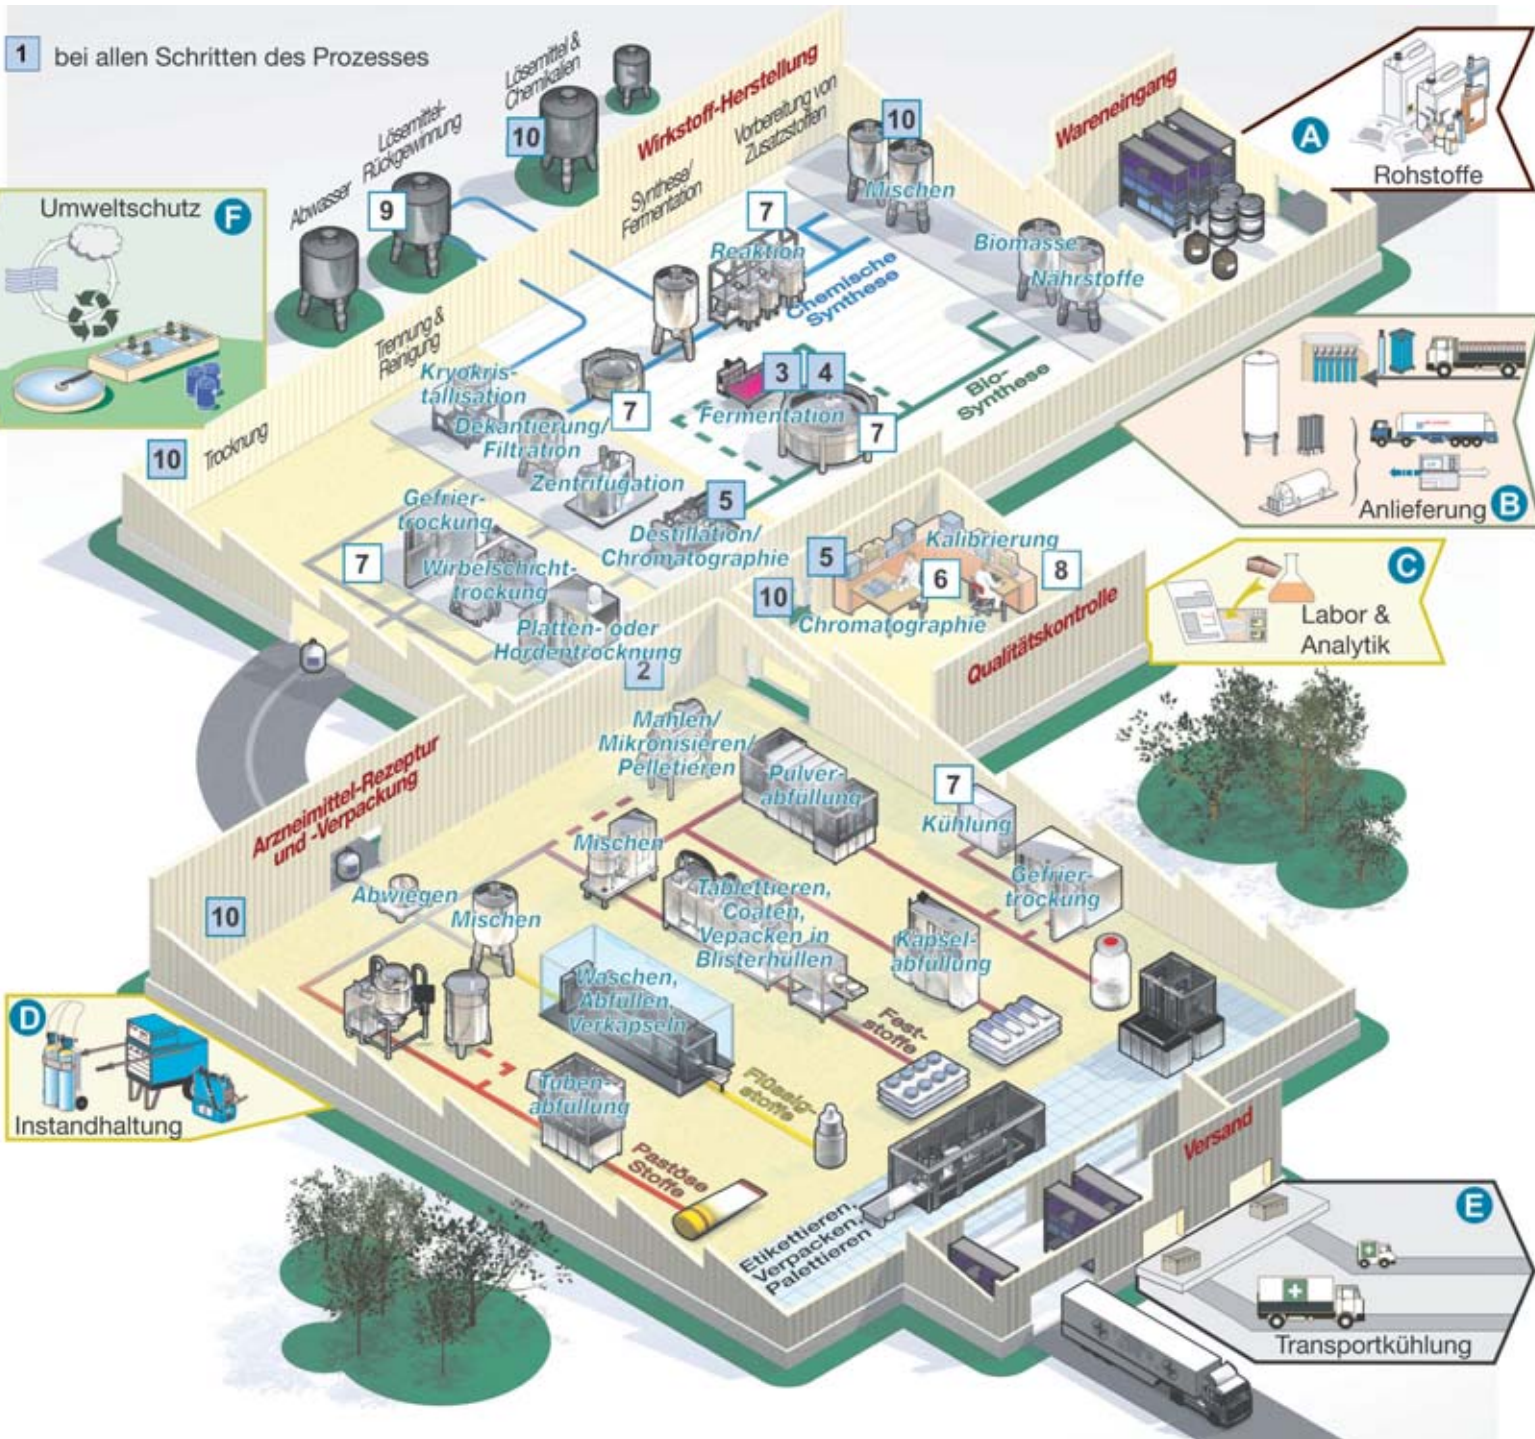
1 bei allen Schritten des Prozesses

Lösemittel & Chemikalien
10
Lösemittel-Rückgewinnung
Abwasser
9
Wirkstoff-Herstellung
Vorbereitung von Zusatzstoffen
Synthese/ Fermentation
10
Mischen
Wareneingang
A
Rohstoffe

Umweltschutz F

7
Reaktion
Chemische Synthese
Biomasse
Nährstoffe
Trennung & Reinigung
Kryokristallisation
7
3 4
Fermentation
7
Bio-Synthese
Dekantierung/ Filtration
10
Trocknung
Zentrifugation
Anlieferung B
5
Gefriertrocknung
Destillation/ Chromatographie
7
Wirbelschichttrocknung
5
Kalibrierung
6
8
10
Chromatographie
C
Labor & Analytik
Platten- oder Hordentrocknung
2
Qualitätskontrolle
Mahlen/ Mikronisieren/ Pelletieren
Pulverabfüllung
7
Kühlung
Arzneimittel-Rezeptur und -Verpackung
Mischen
Abwiegen
Mischen
10
Gefriertrocknung
Tablettieren, Coaten, Vepacken in Blisterhüllen
Kapselabfüllung
Waschen, Abfüllen, Verkapseln
Feststoffe
D
Instandhaltung
1
Tubenabfüllung
Flüssigstoffe
Pastöse Stoffe
Versand
E
Etikettieren, Verpacken, Palettieren
Transportkühlung